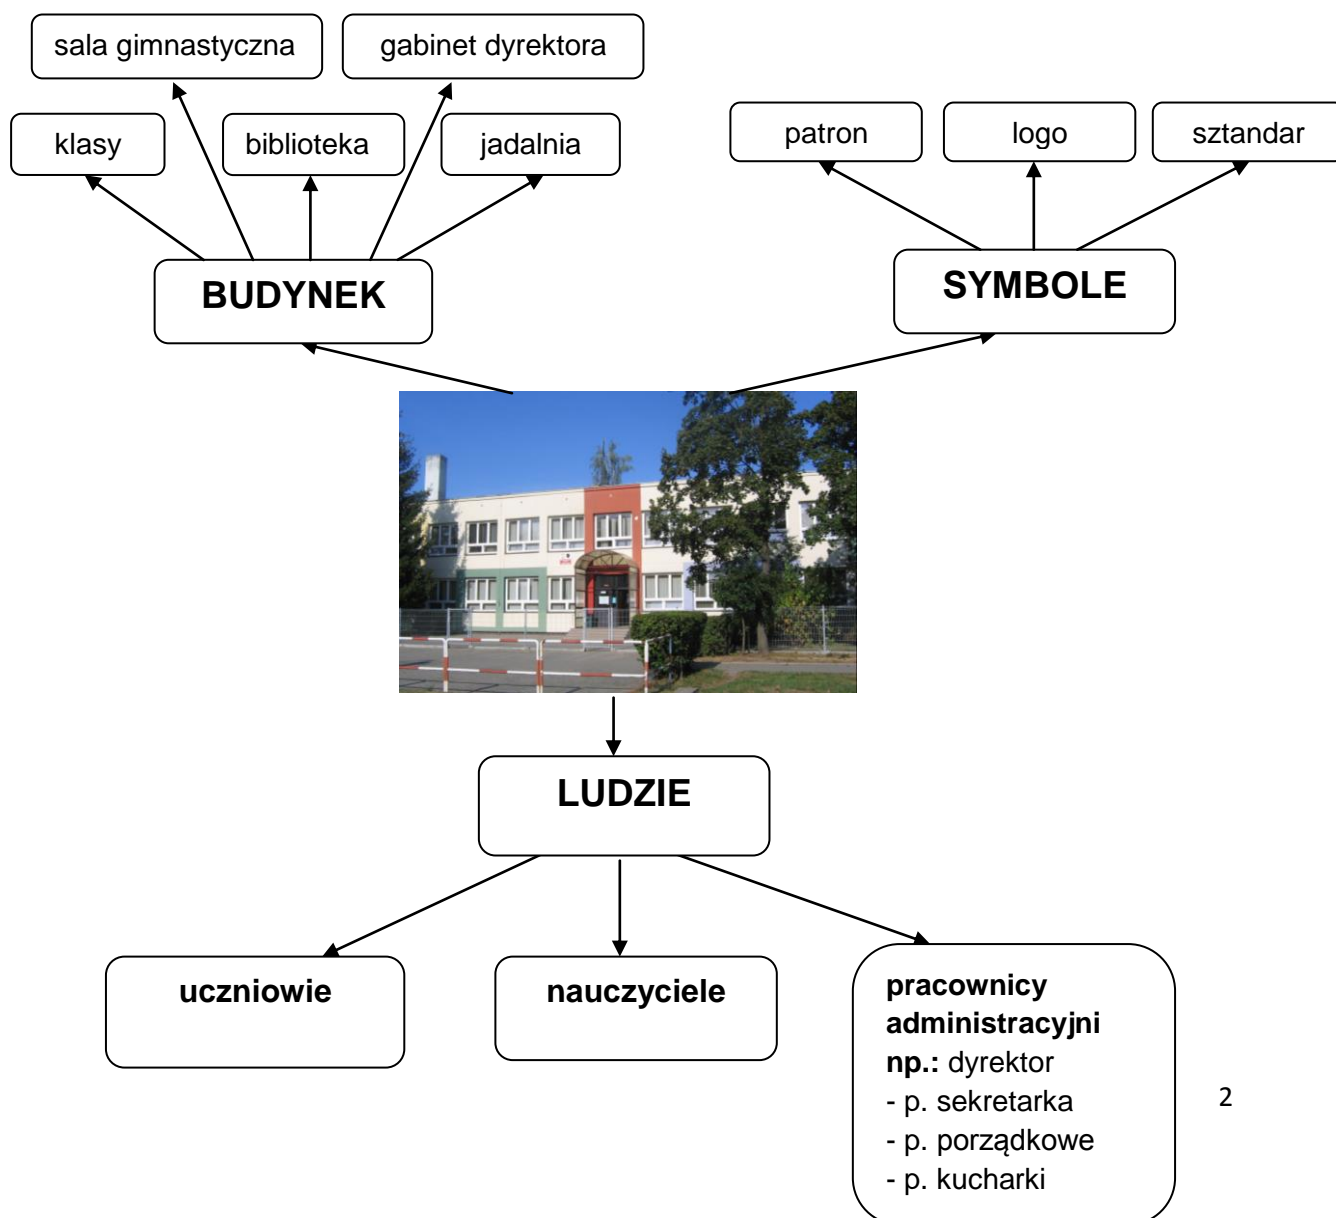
sala gimnastyczna

gabinet dyrektora

klasy

biblioteka

jadalnia

patron

logo

sztandar

BUDYNEK

SYMBOLE

LUDZIE

uczniowie

nauczyciele

pracownicy administracyjni np.: dyrektor
- p. sekretarka
- p. porządkowe
- p. kucharki

2